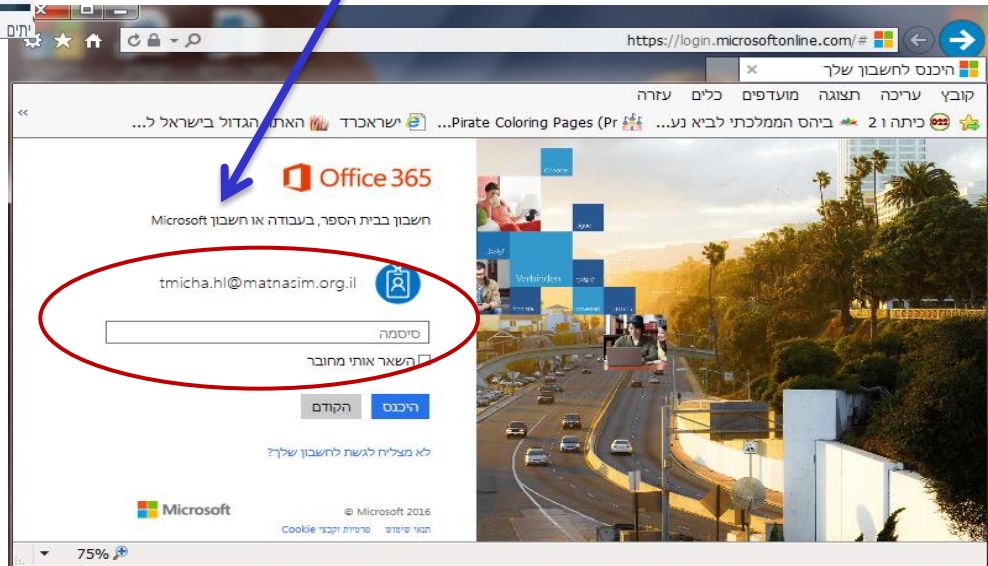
https://login.microsoftonline.com/#
היכנס לחשבון שלך
קובץ עריכה תצוגה מועדפים כלים עזרה
כיתה ו 2 ביהס הממלכתי לביא נע... Pirate Coloring Pages (Pr... ישראכרד האתר הגדול בישראל ל...
Office 365
חשבון בבית הספר, בעבודה או חשבון Microsoft
tmicha.hl@matnasim.org.il
סיסמה
השאר אותי מחובר
היכנס הקודם
לא מצליח לגשת לחשבון שלך?
Microsoft
© Microsoft 2016
תנאי שימוש פרטיות וקבצי Cookie
75%